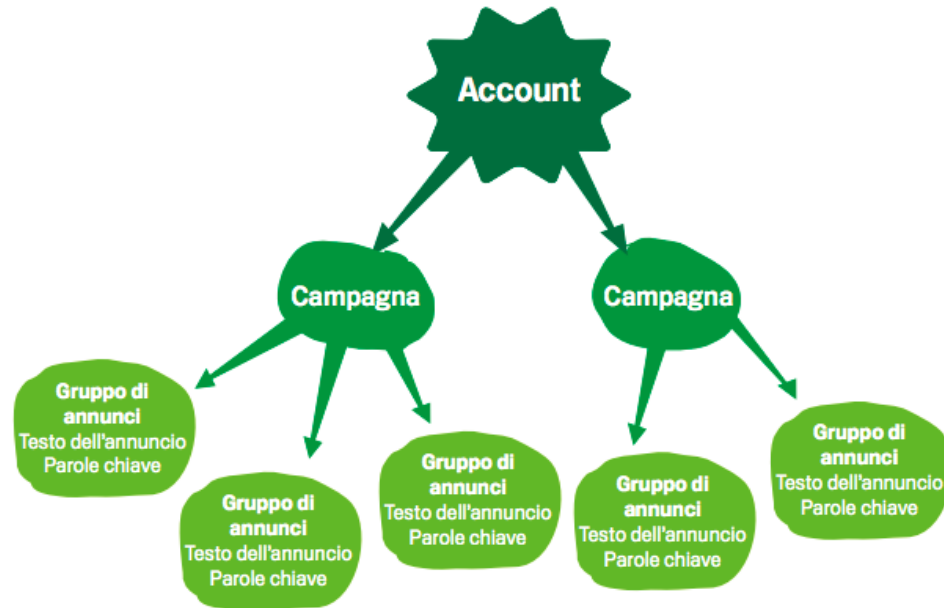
Account

Campagna

Campagna

Gruppo di annunci
Testo dell'annuncio
Parole chiave

Gruppo di annunci
Testo dell'annuncio
Parole chiave

Gruppo di annunci
Testo dell'annuncio
Parole chiave

Gruppo di annunci
Testo dell'annuncio
Parole chiave

Gruppo di annunci
Testo dell'annuncio
Parole chiave